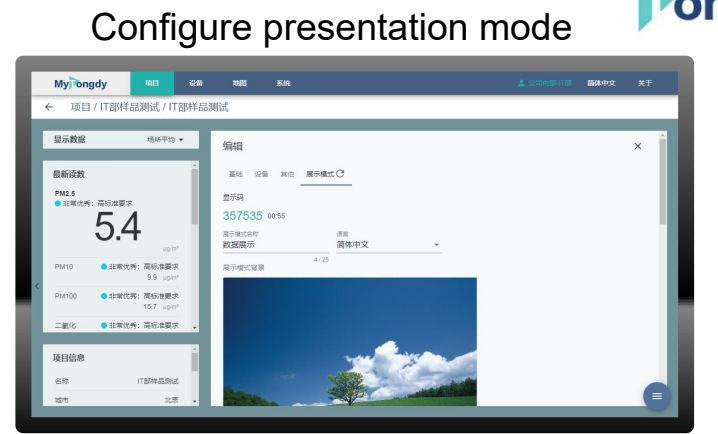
Configure presentation mode

MyTongdy 项目 设备 地图 系统 公司内部-IT部 简体中文 关于

← 项目 / IT部样品测试 / IT部样品测试

显示数据 场所平均

最新读数

PM2.5
非常优秀：高标准要求

5.4

μg/m³

PM10 非常优秀：高标准要求 9.9 μg/m³

PM100 非常优秀：高标准要求 15.7 μg/m³

二氧化 非常优秀：高标准要求

项目信息

名称 IT部样品测试

城市 北京

编辑

基础 设备 其他 展示模式

显示码

357535 00:55

展示模式名称
数据展示

4 / 25

语言
简体中文

展示模式背景